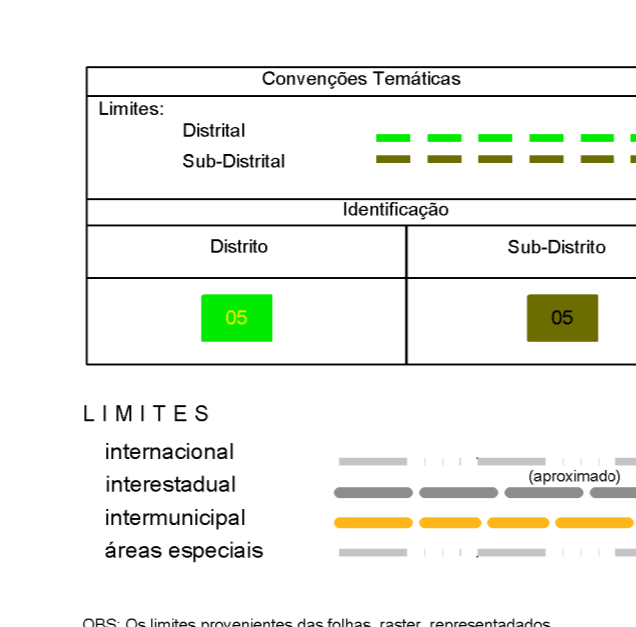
Convenções Temáticas

Limites:
Distrital
Sub-Distrital

Identificação

| Distrito | Sub-Distrito |
|---|---|
| 05 | 05 |

L I M I T E S

internacional
interestadual (aproximado)
intermunicipal
áreas especiais

OBS: Os limites provenientes das folhas raster representados